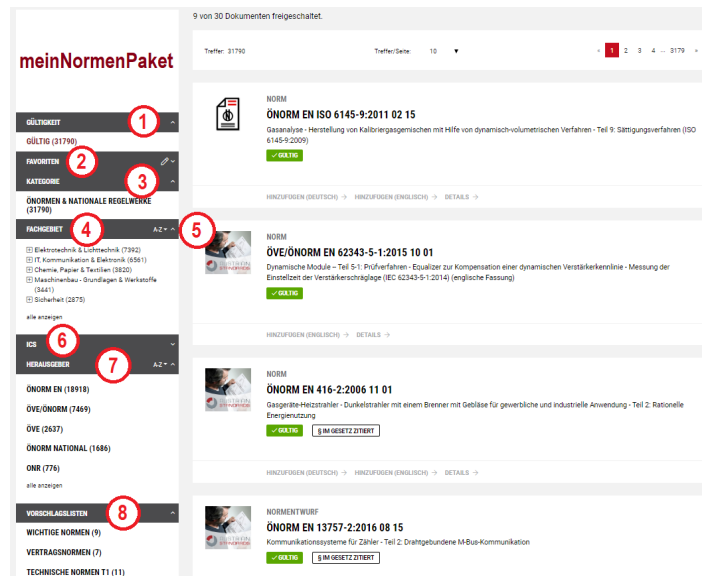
meinNormenPaket

GÜLTIGKEIT
1
GÜLTIG (31790)
FAVORITEN
2
KATEGORIE
3
ÖNORMEN & NATIONALE REGELWERKE (31790)
FACHGEBIET
4
A-Z
Elektrotechnik & Lichttechnik (7392)
IT, Kommunikation & Elektronik (6561)
Chemie, Papier & Textilien (3820)
Maschinenbau - Grundlagen & Werkstoffe (3441)
Sicherheit (2875)
alle anzeigen
ICS
6
HERAUSGEBER
7
A-Z
ÖNORM EN (18918)
ÖVE/ÖNORM (7469)
ÖVE (2637)
ÖNORM NATIONAL (1686)
ONR (776)
alle anzeigen
VORSCHLAGSLISTEN
8
WICHTIGE NORMEN (9)
VERTRAGSNORMEN (7)
TECHNISCHE NORMEN T1 (11)

9 von 30 Dokumenten freigeschaltet.

Treffer: 31790
Treffer/Seite: 10
‹ 1 2 3 4 ... 3179 ›

NORM
ÖNORM EN ISO 6145-9:2011 02 15
Gasanalyse - Herstellung von Kalibriergasgemischen mit Hilfe von dynamisch-volumetrischen Verfahren - Teil 9: Sättigungsverfahren (ISO 6145-9:2009)
✓ GÜLTIG
HINZUFÜGEN (DEUTSCH) → HINZUFÜGEN (ENGLISCH) → DETAILS →

5
NORM
ÖVE/ÖNORM EN 62343-5-1:2015 10 01
Dynamische Module – Teil 5-1: Prüfverfahren - Equalizer zur Kompensation einer dynamischen Verstärkerkennlinie - Messung der Einstellzeit der Verstärkerschräglage (IEC 62343-5-1:2014) (englische Fassung)
✓ GÜLTIG
HINZUFÜGEN (ENGLISCH) → DETAILS →

NORM
ÖNORM EN 416-2:2006 11 01
Gasgeräte-Heizstrahler - Dunkelstrahler mit einem Brenner mit Gebläse für gewerbliche und industrielle Anwendung - Teil 2: Rationelle Energienutzung
✓ GÜLTIG
§ IM GESETZ ZITIERT
HINZUFÜGEN (DEUTSCH) → HINZUFÜGEN (ENGLISCH) → DETAILS →

NORMENTWURF
ÖNORM EN 13757-2:2016 08 15
Kommunikationssysteme für Zähler - Teil 2: Drahtgebundene M-Bus-Kommunikation
✓ GÜLTIG
§ IM GESETZ ZITIERT